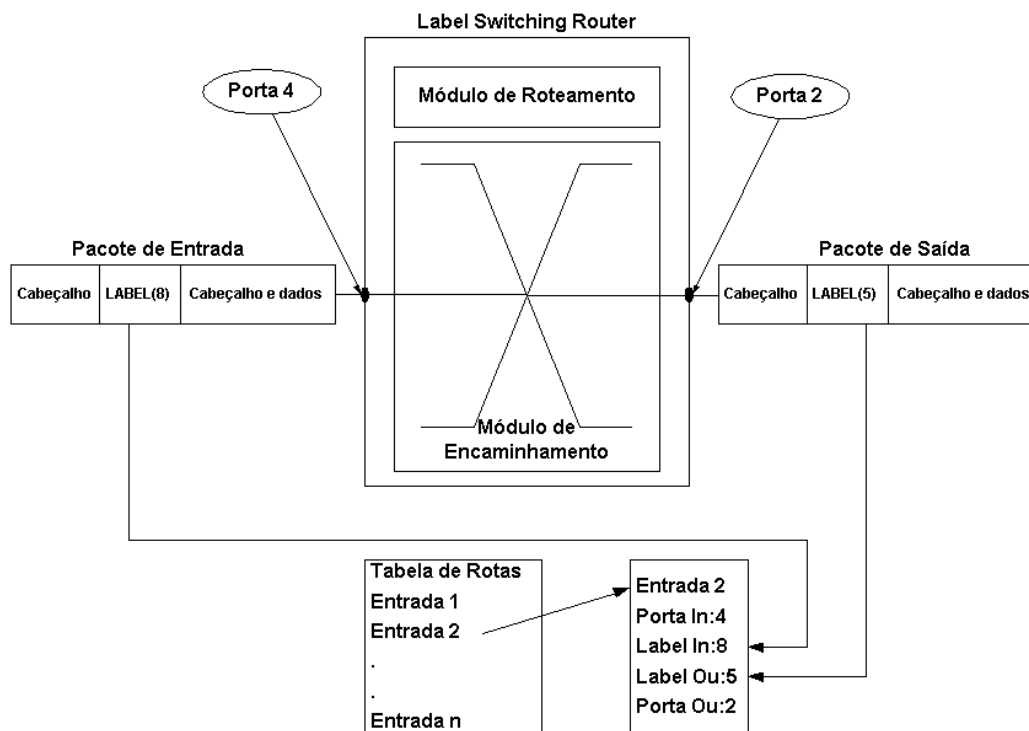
Label Switching Router

Porta 4

Módulo de Roteamento

Porta 2

Pacote de Entrada

| Cabeçalho | LABEL(8) | Cabeçalho e dados |
|---|---|---|

Pacote de Saída

| Cabeçalho | LABEL(5) | Cabeçalho e dados |
|---|---|---|

Módulo de Encaminhamento

Tabela de Rotas
Entrada 1
Entrada 2
.
.
Entrada n

Entrada 2
Porta In:4
Label In:8
Label Ou:5
Porta Ou:2